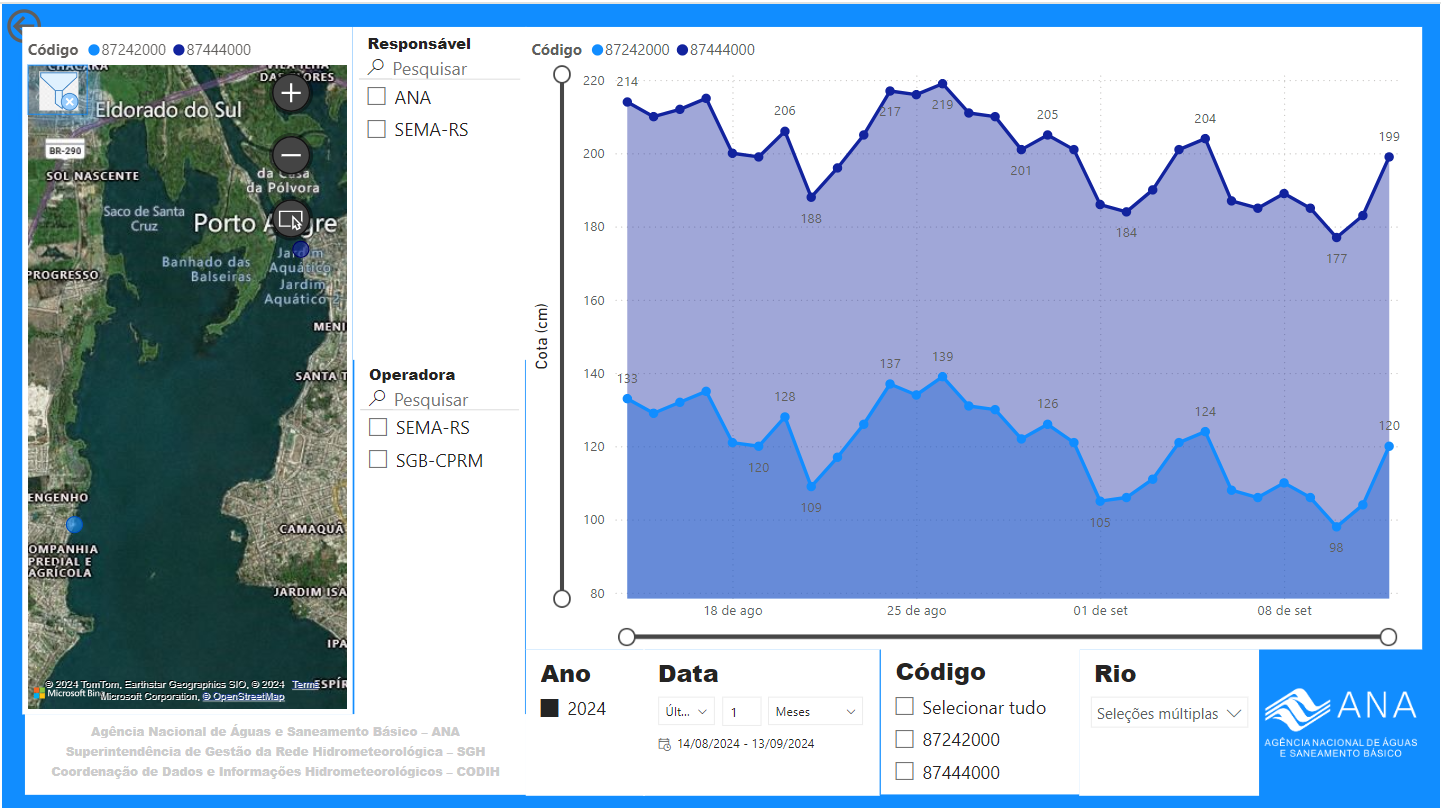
Código ● 87242000 ● 87444000

CHÁCARA
DAS ROSAS
Eldorado do Sul
BR-290
SOL NASCENTE
da Casa da Pólvora
Saco de Santa Cruz
Porto Alegre
Banhado das Balseiras
Jardim Aquático
Jardim Aquático
PROGRESSO
MENI
SANTA T
ENGENHO
COMPANHIA PREDIAL E AGRÍCOLA
CAMAQUÃ
JARDIM ISA
ESPÍR
© 2024 TomTom, Earthstar Geographics SIO, © 2024 Microsoft Corporation, © OpenStreetMap Terms
Microsoft Bing

Responsável
Pesquisar
ANA
SEMA-RS

Operadora
Pesquisar
SEMA-RS
SGB-CPRM

Código ● 87242000 ● 87444000

Cota (cm)
220
200
180
160
140
120
100
80
214
206
188
217
219
205
201
184
204
177
199
133
128
120
109
137
139
126
105
124
98
120
18 de ago
25 de ago
01 de set
08 de set

Ano
2024

Data
Últ...
1
Meses
14/08/2024 - 13/09/2024

Código
Selecionar tudo
87242000
87444000

Rio
Seleções múltiplas

ANA
AGÊNCIA NACIONAL DE ÁGUAS E SANEAMENTO BÁSICO

Agência Nacional de Águas e Saneamento Básico – ANA
Superintendência de Gestão da Rede Hidrometeorológica – SGH
Coordenação de Dados e Informações Hidrometeorológicos – CODIH